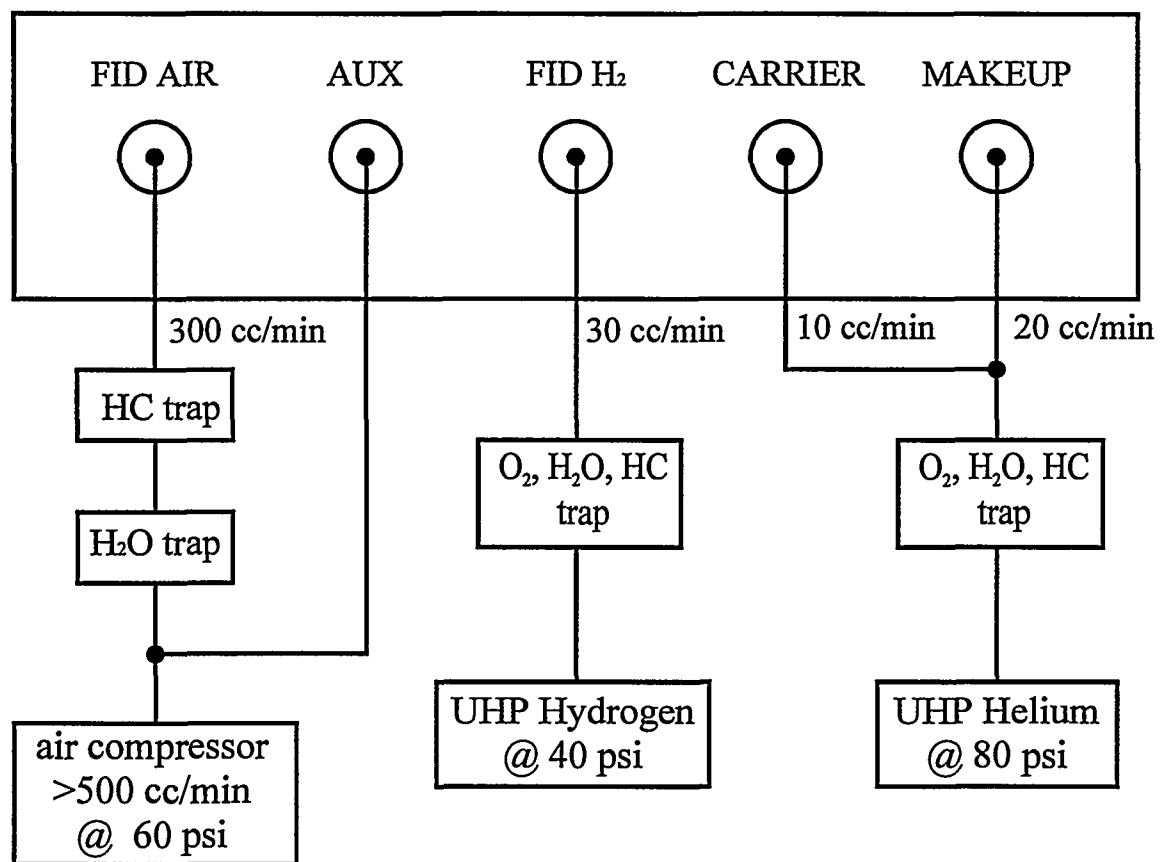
FID AIR AUX FID $H_2$ CARRIER MAKEUP

300 cc/min

30 cc/min

10 cc/min

20 cc/min

HC trap

$H_2O$ trap

$O_2$, $H_2O$, HC trap

$O_2$, $H_2O$, HC trap

air compressor >500 cc/min @ 60 psi

UHP Hydrogen @ 40 psi

UHP Helium @ 80 psi